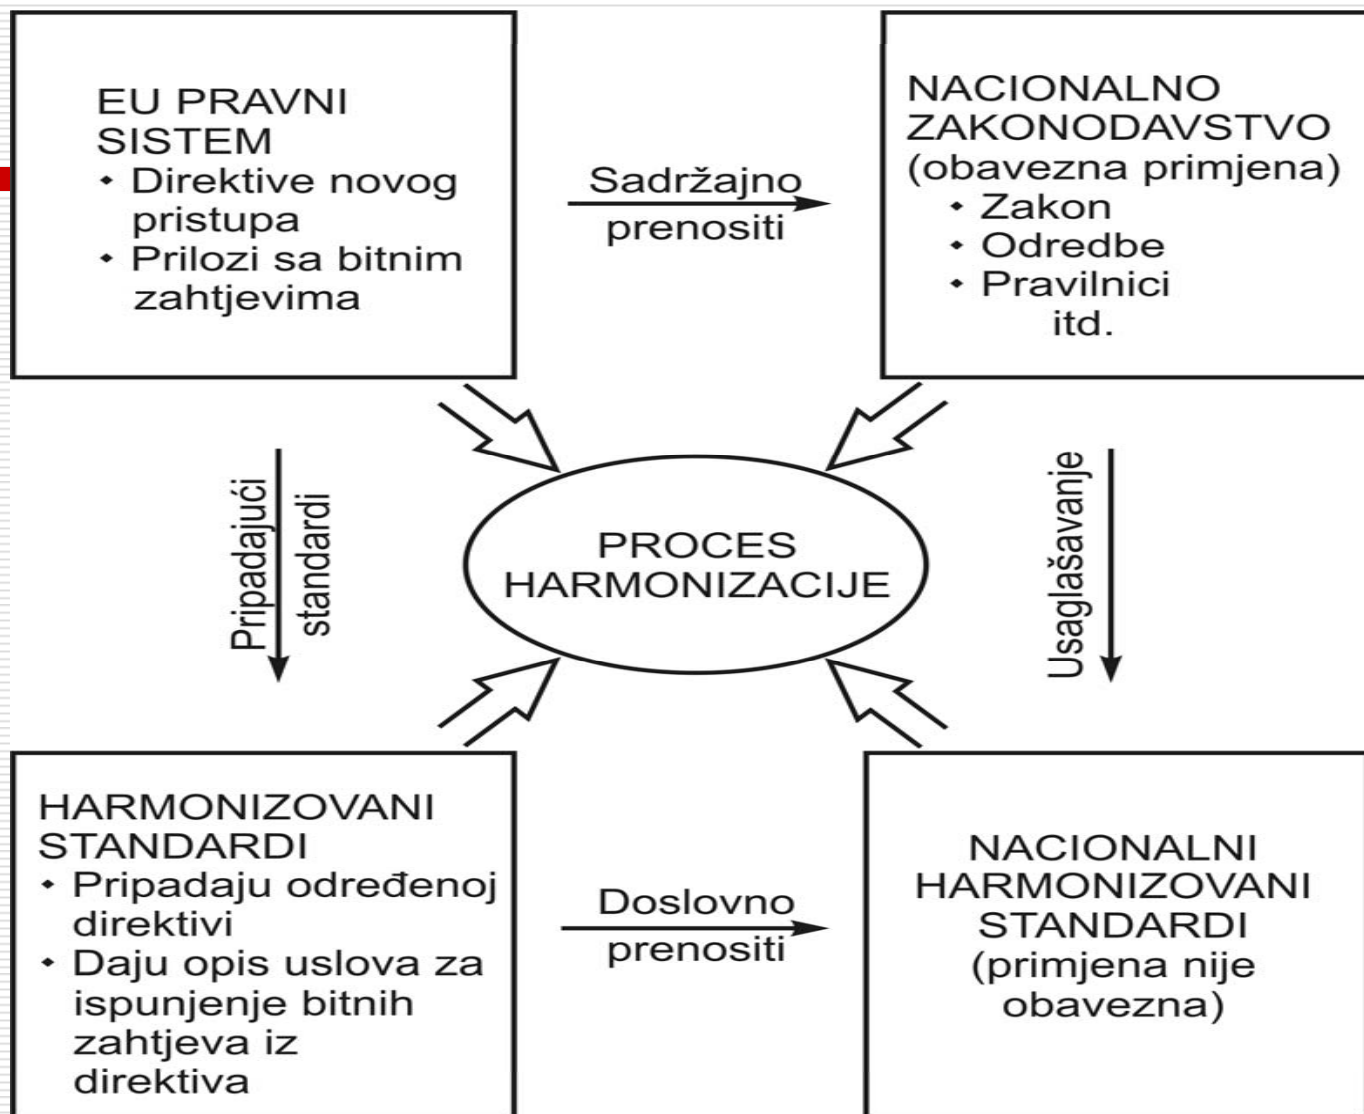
EU PRAVNI SISTEM
• Direktive novog pristupa
• Prilozi sa bitnim zahtjevima

Sadržajno prenositi

NACIONALNO ZAKONODAVSTVO (obavezna primjena)
• Zakon
• Odredbe
• Pravilnici
itd.

Pripadajući standardi

PROCES HARMONIZACIJE

Usaglašavanje

HARMONIZOVANI STANDARDI
• Pripadaju određenoj direktivi
• Daju opis uslova za ispunjenje bitnih zahtjeva iz direktiva

Doslovno prenositi

NACIONALNI HARMONIZOVANI STANDARDI (primjena nije obavezna)